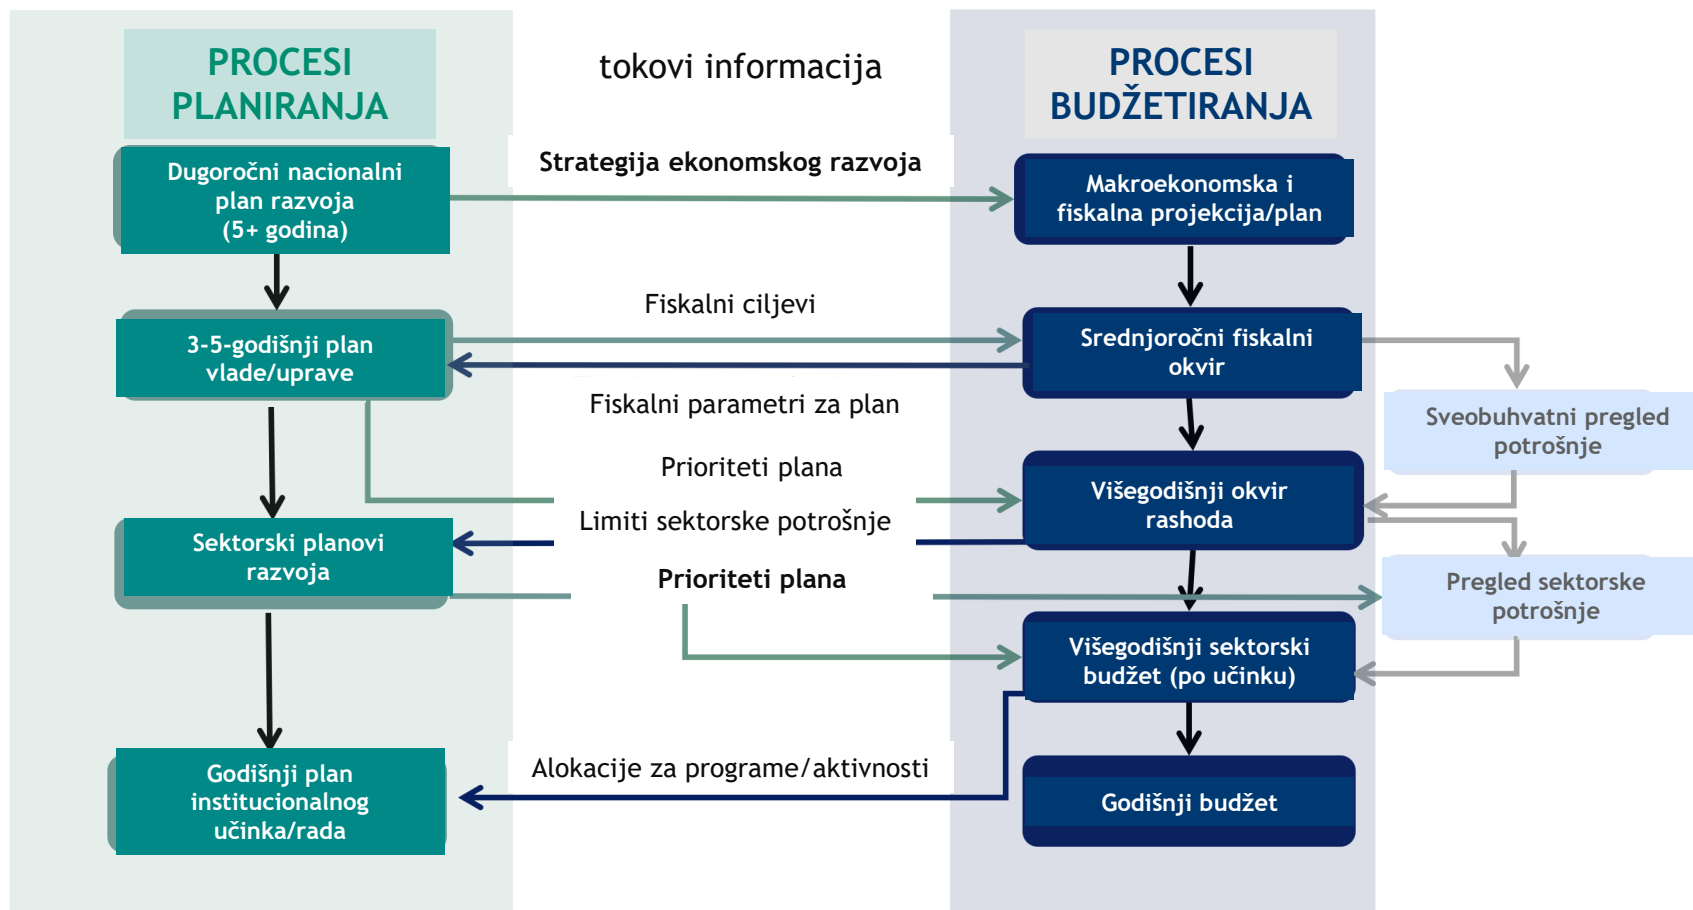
PROCESI PLANIRANJA

tokovi informacija

PROCESI BUDŽETIRANJA

Dugoročni nacionalni plan razvoja (5+ godina)

Strategija ekonomskog razvoja

Makroekonomska i fiskalna projekcija/plan

Fiskalni ciljevi

3-5-godišnji plan vlade/uprave

Srednjoročni fiskalni okvir

Fiskalni parametri za plan

Sveobuhvatni pregled potrošnje

Prioriteti plana

Limiti sektorske potrošnje

Višegodišnji okvir rashoda

Sektorski planovi razvoja

Prioriteti plana

Pregled sektorske potrošnje

Višegodišnji sektorski budžet (po učinku)

Alokacije za programe/aktivnosti

Godišnji plan institucionalnog učinka/rada

Godišnji budžet